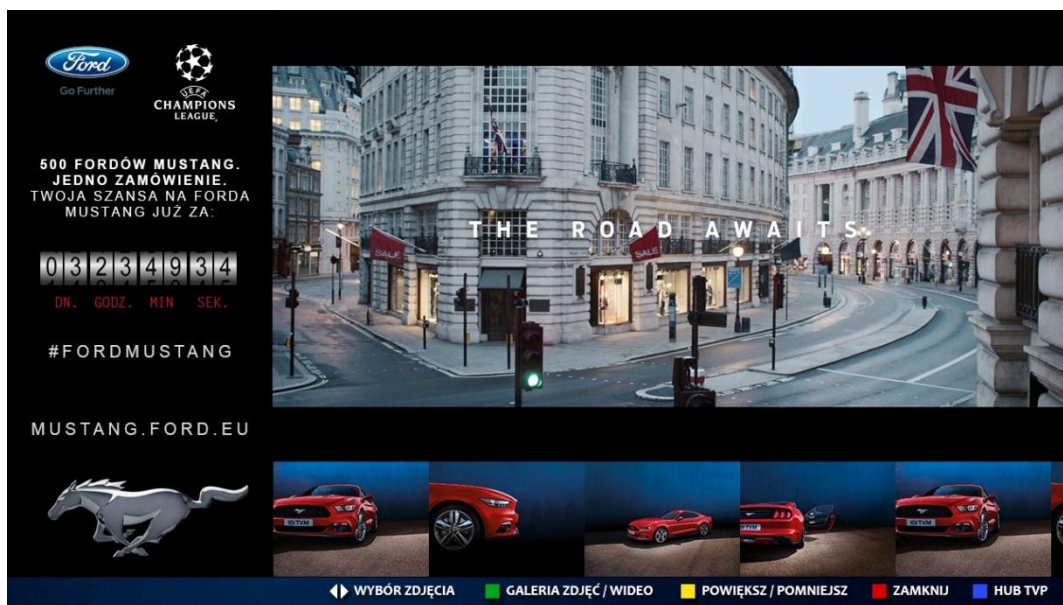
Ford
Go Further

UEFA
CHAMPIONS LEAGUE

500 FORDÓW MUSTANG. JEDNO ZAMÓWIENIE. TWOJA SZANSA NA FORDA MUSTANG JUŻ ZA:

03 23 49 34
DN. GODZ. MIN SEK.

#FORDMUSTANG

MUSTANG.FORD.EU

THE ROAD AWAITS

SALE
SALE

WYBÓR ZDJĘCIA
GALERIA ZDJĘĆ / WIDEO
POWIĘKSZ / POMNIEJSZ
ZAMKNIJ
HUB TVP